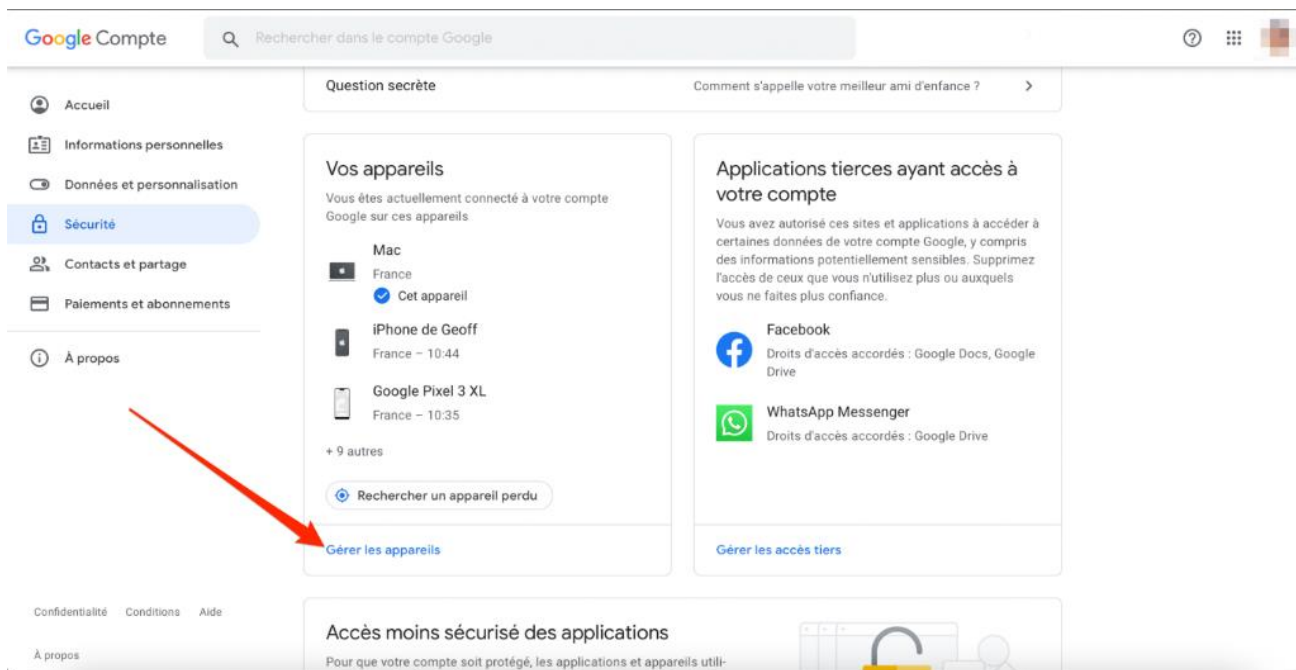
Google Compte

Rechercher dans le compte Google

Accueil

Informations personnelles

Données et personnalisation

Sécurité

Contacts et partage

Paiements et abonnements

À propos

Question secrète

Comment s'appelle votre meilleur ami d'enfance ?

Vos appareils

Vous êtes actuellement connecté à votre compte Google sur ces appareils

Mac

France

Cet appareil

iPhone de Geoff

France – 10:44

Google Pixel 3 XL

France – 10:35

+ 9 autres

Rechercher un appareil perdu

Gérer les appareils

Applications tierces ayant accès à votre compte

Vous avez autorisé ces sites et applications à accéder à certaines données de votre compte Google, y compris des informations potentiellement sensibles. Supprimez l'accès de ceux que vous n'utilisez plus ou auxquels vous ne faites plus confiance.

Facebook

Droits d'accès accordés : Google Docs, Google Drive

WhatsApp Messenger

Droits d'accès accordés : Google Drive

Gérer les accès tiers

Confidentialité Conditions Aide

À propos

Accès moins sécurisé des applications

Pour que votre compte soit protégé, les applications et appareils utili-